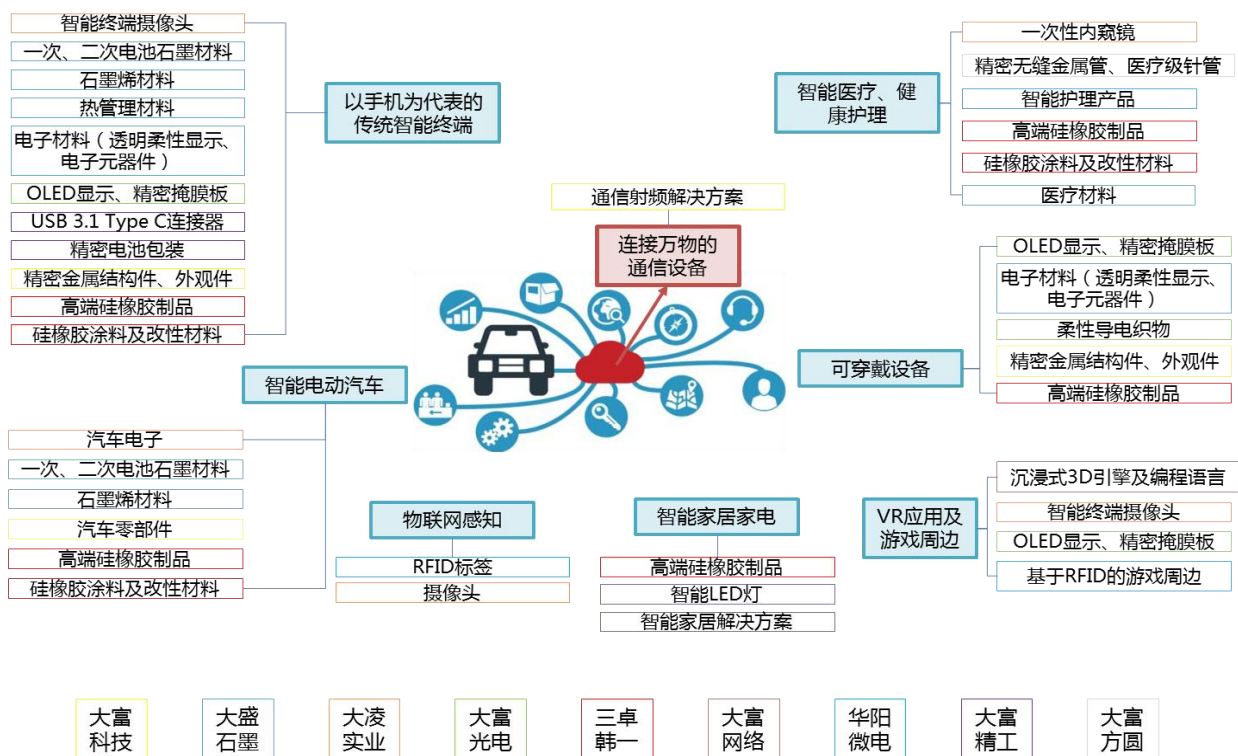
智能终端摄像头
一次、二次电池石墨材料
石墨烯材料
热管理材料
电子材料（透明柔性显示、电子元器件）
OLED显示、精密掩膜板
USB 3.1 Type C连接器
精密电池包装
精密金属结构件、外观件
高端硅橡胶制品
硅橡胶涂料及改性材料

以手机为代表的传统智能终端

一次性内窥镜
精密无缝金属管、医疗级针管
智能护理产品
高端硅橡胶制品
硅橡胶涂料及改性材料
医疗材料

智能医疗、健康护理

通信射频解决方案

连接万物的通信设备

OLED显示、精密掩膜板
电子材料（透明柔性显示、电子元器件）
柔性导电织物
精密金属结构件、外观件
高端硅橡胶制品

可穿戴设备

智能电动汽车

汽车电子
一次、二次电池石墨材料
石墨烯材料
汽车零部件
高端硅橡胶制品
硅橡胶涂料及改性材料

物联网感知
RFID标签
摄像头

智能家居家电
高端硅橡胶制品
智能LED灯
智能家居解决方案

VR应用及游戏周边
沉浸式3D引擎及编程语言
智能终端摄像头
OLED显示、精密掩膜板
基于RFID的游戏周边

大富科技
大盛石墨
大凌实业
大富光电
三卓韩一
大富网络
华阳微电
大富精工
大富方圆